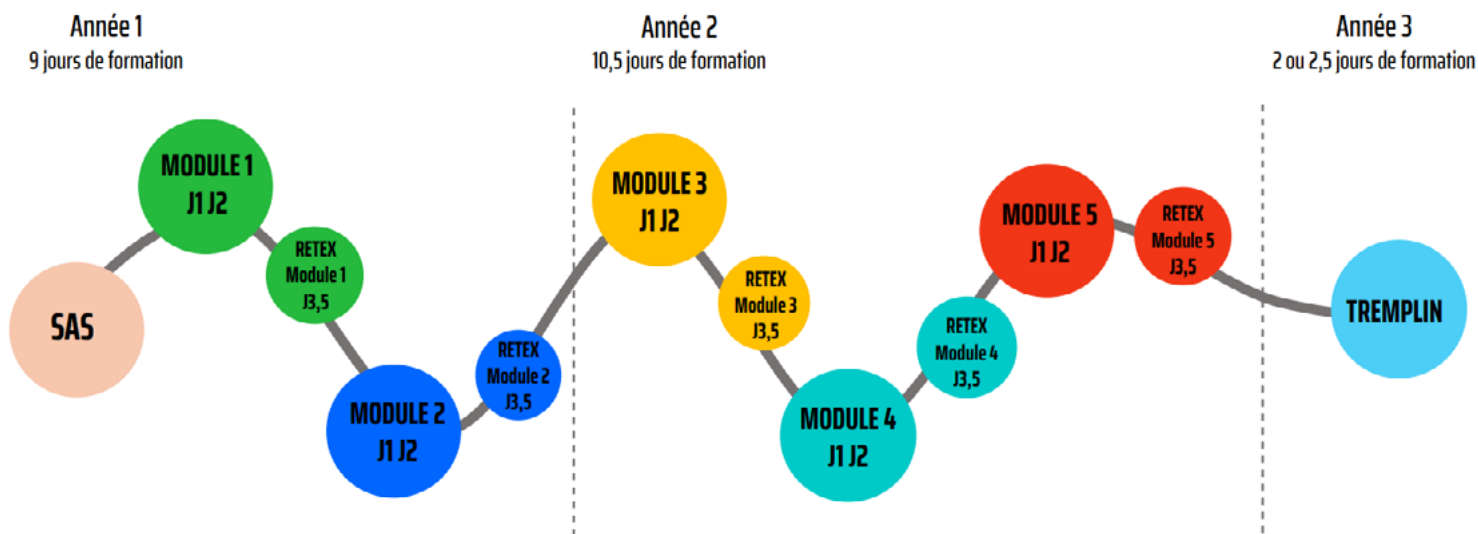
Année 1
9 jours de formation

Année 2
10,5 jours de formation

Année 3
2 ou 2,5 jours de formation

SAS

MODULE 1
J1 J2

RETEX
Module 1
J3,5

MODULE 2
J1 J2

RETEX
Module 2
J3,5

MODULE 3
J1 J2

RETEX
Module 3
J3,5

MODULE 4
J1 J2

RETEX
Module 4
J3,5

MODULE 5
J1 J2

RETEX
Module 5
J3,5

TREMPLIN